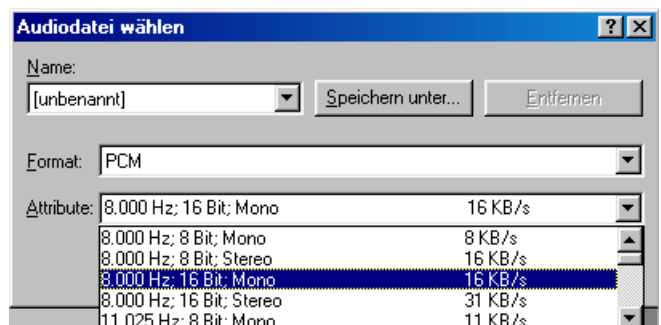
Audiodatei wählen

? X

Name:

[unbenannt]

Speichern unter...

Entfernen

Format: PCM

Attribute: 8.000 Hz; 16 Bit; Mono 16 KB/s

| | |
|---|---|
| 8.000 Hz; 8 Bit; Mono | 8 KB/s |
| 8.000 Hz; 8 Bit; Stereo | 16 KB/s |
| 8.000 Hz; 16 Bit; Mono | 16 KB/s |
| 8.000 Hz; 16 Bit; Stereo | 31 KB/s |
| 11.025 Hz; 8 Bit; Mono | 11 KB/s |